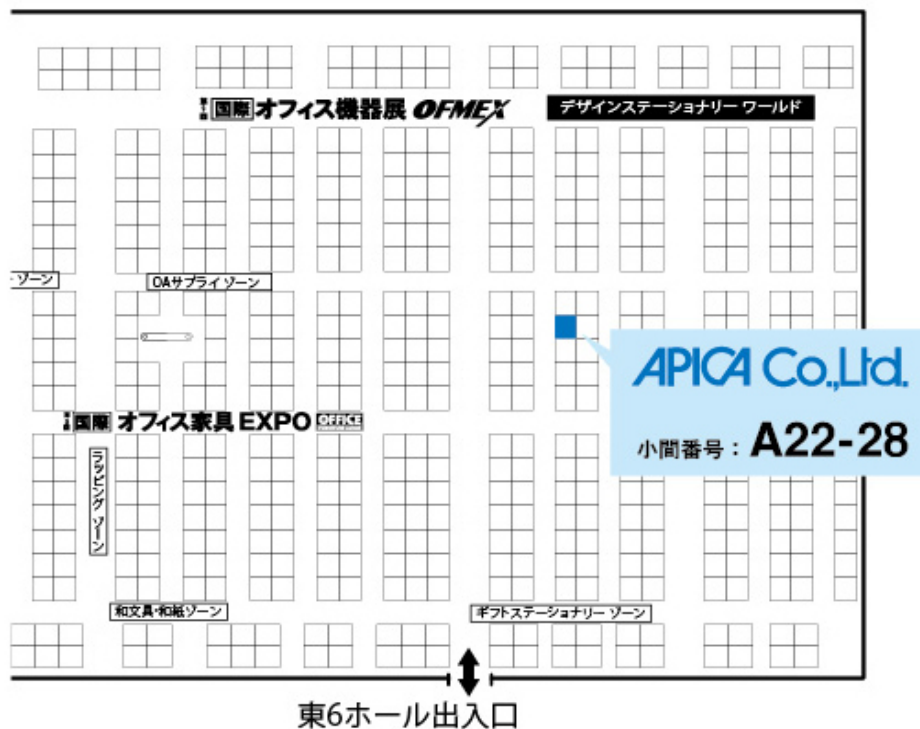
国際 オフィス機器展 OFMEX

デザインステーショナリー ワールド

ゾーン

OAサプライゾーン

国際 オフィス家具EXPO

APICA Co.,Ltd.

小間番号：A22-28

ラッピングゾーン

和文具・和紙ゾーン

ギフトステーショナリーゾーン

東6ホール出入口